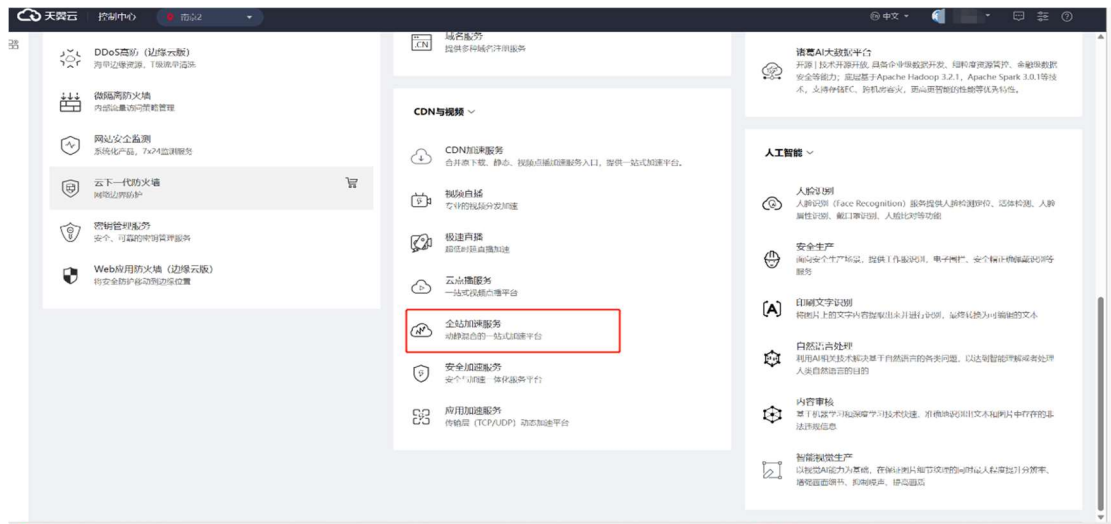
天翼云 控制中心 西安2

中文

DDoS高防（边缘云版）
为您边缘资源，T级流量清洗

微隔离防火墙
内部流量访问策略管理

网站安全监测
系统化产品，7x24监测服务

云下一代防火墙
网络边界防护

密钥管理服务
安全、可靠的密钥管理服务

Web应用防火墙（边缘云版）
将安全防护自动到边缘位置

域名服务
提供多种域名注册服务

CDN与视频

CDN加速服务
合并点下载、静态、视频点播加速服务入口，提供一站式加速平台。

视频直播
专业的视频分发加速

极速直播
超低时延直播加速

云点播服务
一站式视频点播平台

全站加速服务
动静结合的一站式加速平台

安全加速服务
安全+加速一体化服务平台

应用加速服务
传输层（TCP/UDP）动态加速平台

诸葛AI大数据平台
开源开放技术开放，具备全链路数据开发、细粒度资源管控、多租户数据安全等能力；底层基于Apache Hadoop 3.2.1，Apache Spark 3.0.1等技术，支持存储EC、跨机房容灾，高可用智能的性能等优点特性。

人工智能

人脸识别
人脸识别（Face Recognition）服务提供人脸检测定位、活体检测、人脸属性识别、戴口罩识别、人脸比对等功能

安全生产
面向安全生产场景，提供工作服识别、电子围栏、安全帽佩戴识别等服务

印刷文字识别
将图片上的文字内容智能识别并进行识别，返回转换为可编辑的文本

自然语言处理
利用AI相关技术解决基于自然语言的各类问题，以达到智能理解或者处理人类自然语言的目的

内容审核
基于机器学习和深度学习技术快速、准确识别出文本和图片中存在的违法违规信息

智能视觉生产
以视觉AI能力为基础，在横扫图片和节视频的同时让人机高效打分效率，播视图画面展示，和谐效率、提高画质